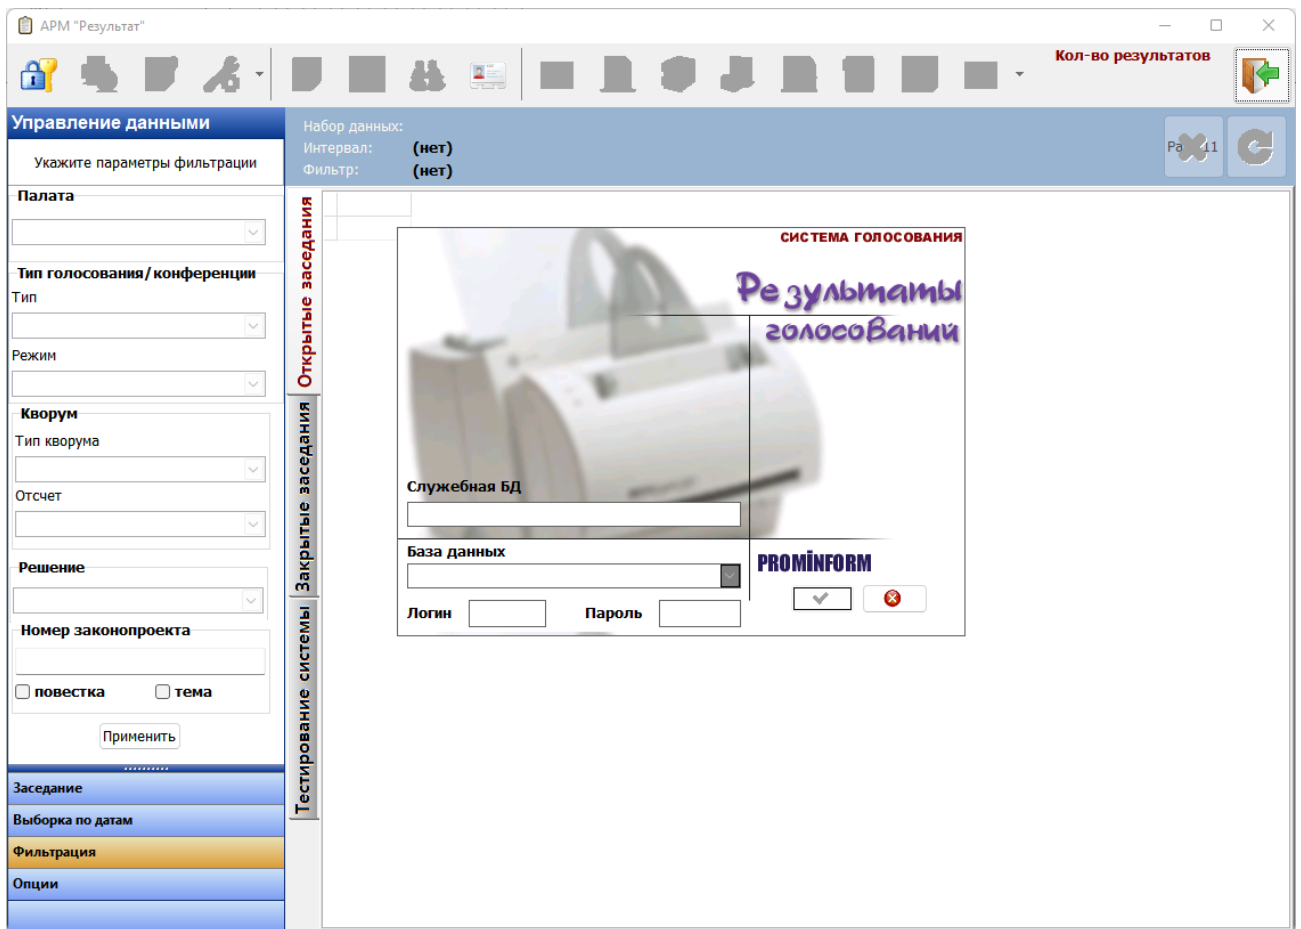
АРМ "Результат"

Кол-во результатов

Управление данными

Укажите параметры фильтрации

Палата

Тип голосования/конференции
Тип

Режим

Кворум
Тип кворума

Отсчет

Решение

Номер законопроекта

повестка
тема

Применить

Заседание
Выборка по датам
Фильтрация
Опции

Набор данных:
Интервал: (нет)
Фильтр: (нет)

Ра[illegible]11

Открытые заседания
Закрытые заседания
Тестирование системы

СИСТЕМА ГОЛОСОВАНИЯ
Результаты голосований

Служебная БД

База данных

Логин
Пароль

PROMINFORM